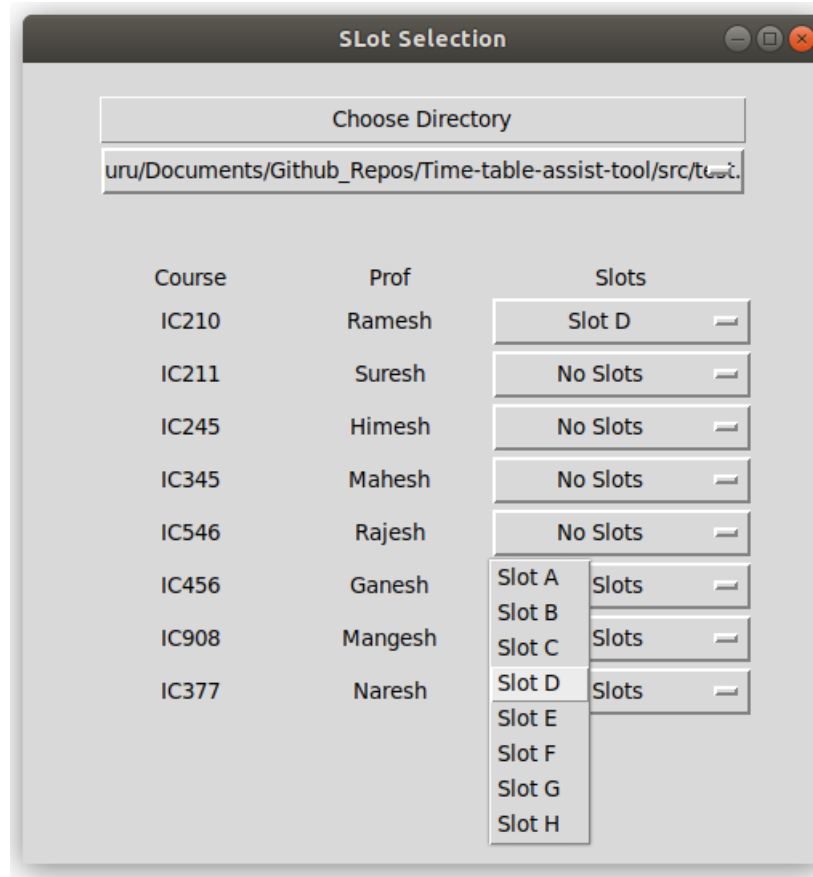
SLot Selection

Choose Directory

uru/Documents/Github_Repos/Time-table-assist-tool/src/t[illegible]

| Course | Prof | Slots |
|---|---|---|
| IC210 | Ramesh | Slot D |
| IC211 | Suresh | No Slots |
| IC245 | Himesh | No Slots |
| IC345 | Mahesh | No Slots |
| IC546 | Rajesh | No Slots |
| IC456 | Ganesh | Slots |
| IC908 | Mangesh | Slots |
| IC377 | Naresh | Slots |

Slot A
Slot B
Slot C
Slot D
Slot E
Slot F
Slot G
Slot H